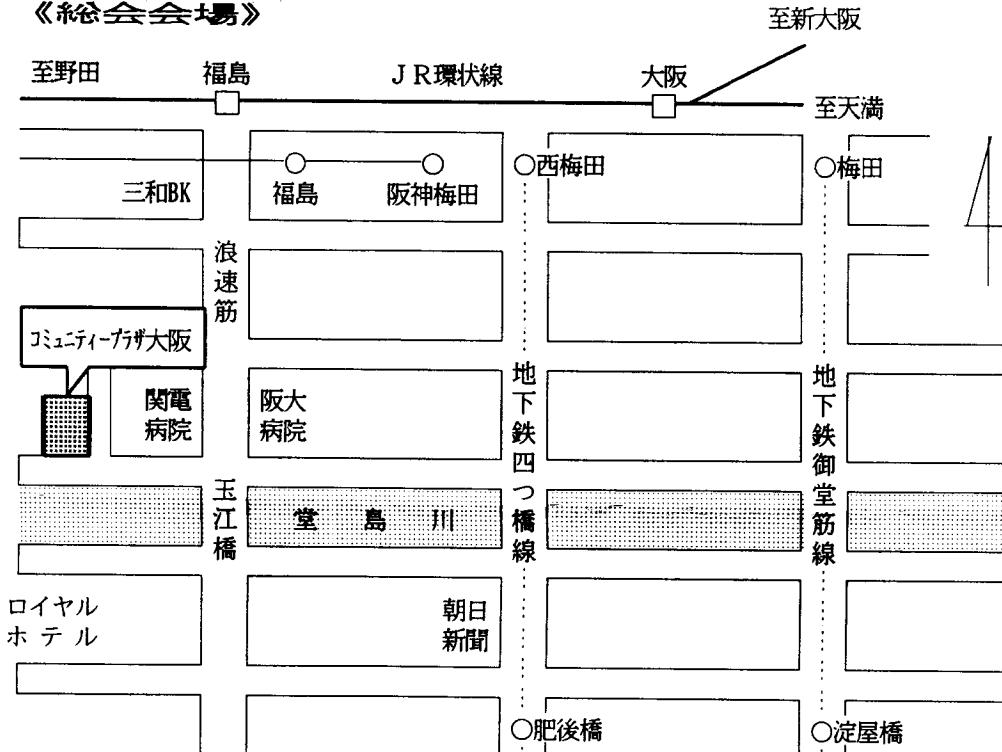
《総会会場》

至新大阪

至野田　福島　ＪＲ環状線　大阪　至天満

三和BK　福島　阪神梅田　西梅田　梅田

浪速筋

コミュニティープラザ大阪

関電病院　阪大病院

地下鉄四つ橋線

地下鉄御堂筋線

玉江橋　堂　島　川

ロイヤルホテル

朝日新聞

肥後橋　淀屋橋